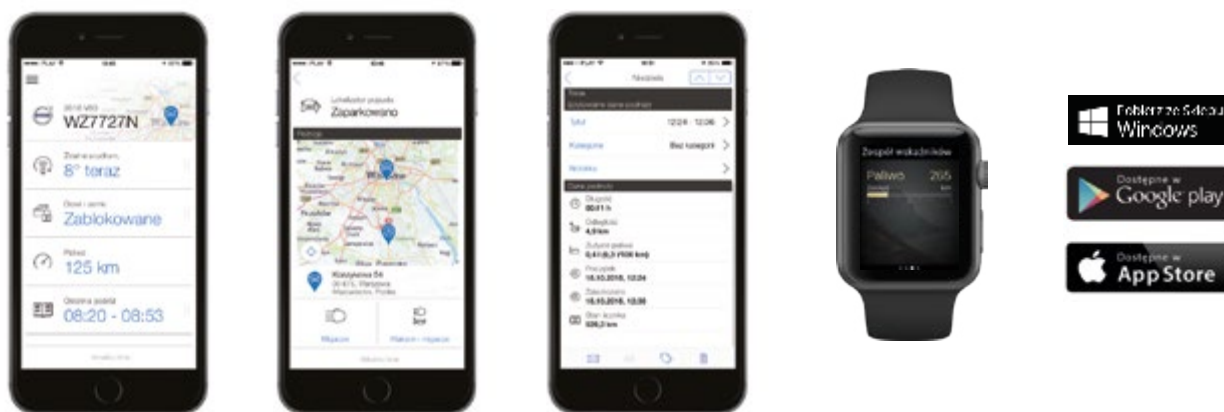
WZ7727N

8° teraz

Zablokowane

125 km

08:20 - 08:53

Lokalizator pojazdu
Zaparkowano

Kościuszki 54

Nieoznaczone

Tytuł
12:24 - 12:56

Kategoria
Bez kategorii

Notatka

Czas podróży

Zespół wskaźników
Paliwo 265

Pobierz ze Sklepu
Windows

Dostępne w
Google play

Dostępne w
App Store